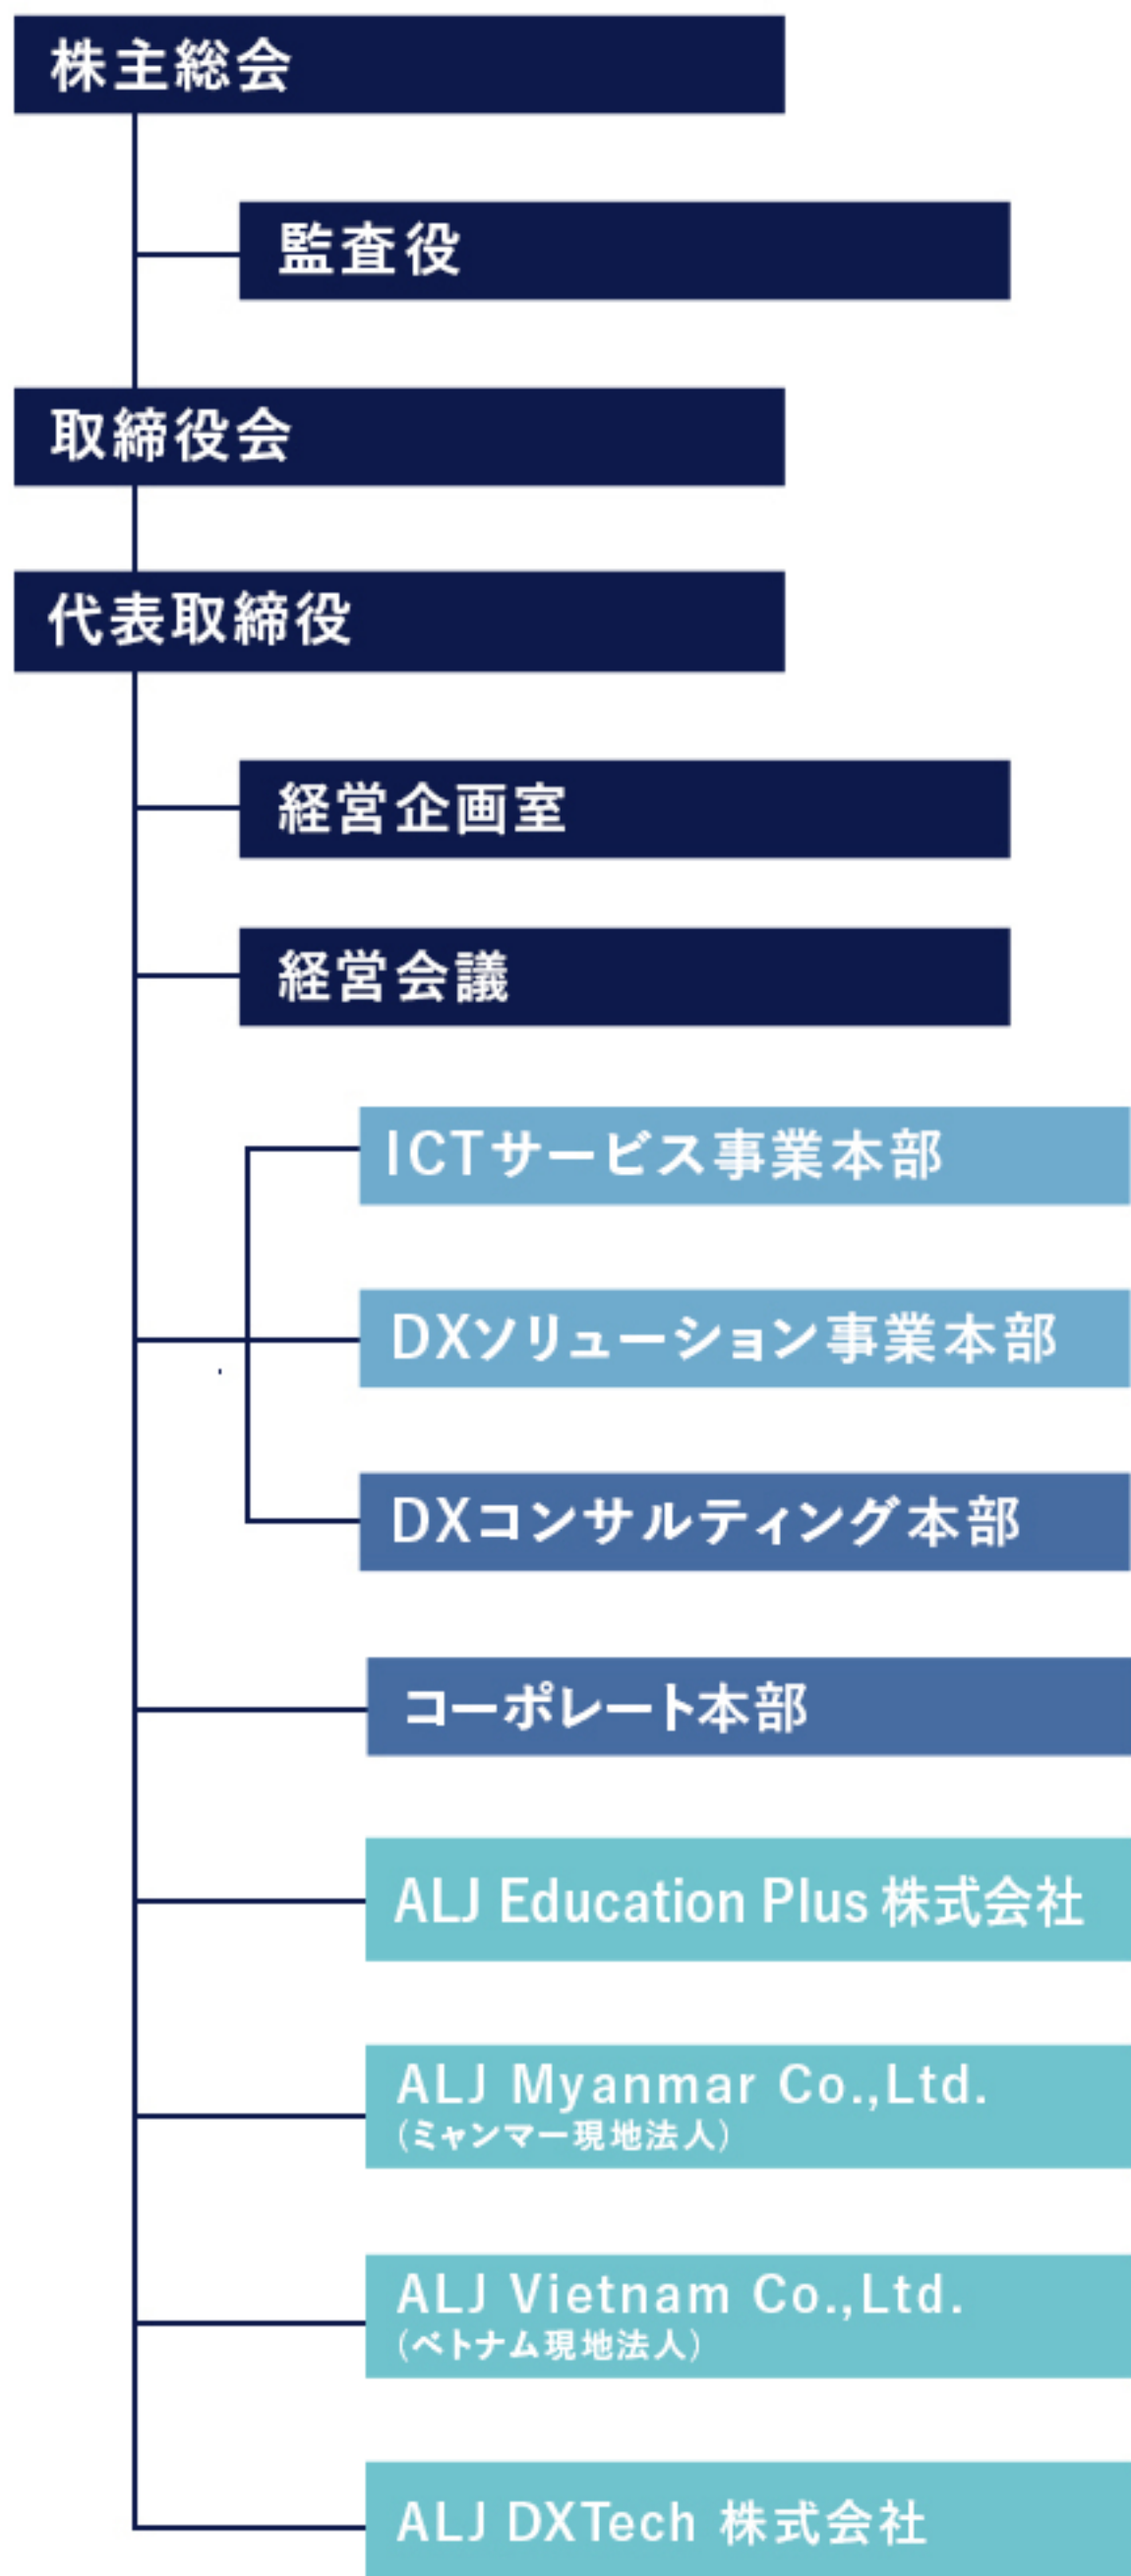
株主総会

監査役

取締役会

代表取締役

経営企画室

経営会議

ICTサービス事業本部

DXソリューション事業本部

DXコンサルティング本部

コーポレート本部

ALJ Education Plus 株式会社

ALJ Myanmar Co.,Ltd.
（ミャンマー現地法人）

ALJ Vietnam Co.,Ltd.
（ベトナム現地法人）

ALJ DXTech 株式会社